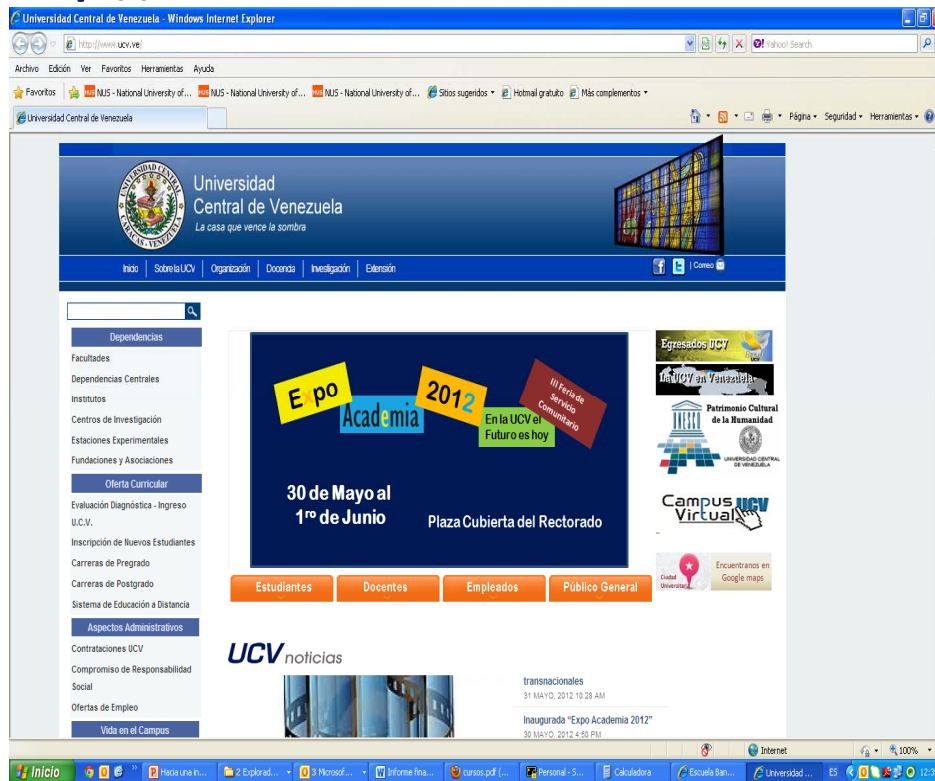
Universidad Central de Venezuela - Windows Internet Explorer

http://www.ucv.ve/

Yahoo! Search

Archivo Edición Ver Favoritos Herramientas Ayuda

Favoritos NUS - National University of... NUS - National University of... NUS - National University of... Sitios sugeridos Hotmail gratuito Más complementos

Universidad Central de Venezuela

Página Seguridad Herramientas

Universidad Central de Venezuela
La casa que vence la sombra

Inicio | Sobre la UCV | Organización | Docencia | Investigación | Extensión

| Correo

Dependencias
Facultades
Dependencias Centrales
Institutos
Centros de Investigación
Estaciones Experimentales
Fundaciones y Asociaciones

Oferta Curricular
Evaluación Diagnóstica - Ingreso U.C.V.
Inscripción de Nuevos Estudiantes
Carreras de Pregrado
Carreras de Postgrado
Sistema de Educación a Distancia

Aspectos Administrativos
Contrataciones UCV
Compromiso de Responsabilidad Social
Ofertas de Empleo

Vida en el Campus

Expo Academia 2012
En la UCV el Futuro es hoy
III Feria de Servicio Comunitario
30 de Mayo al 1ro de Junio
Plaza Cubierta del Rectorado

Egresados UCV
La UCV en Venezuela
Patrimonio Cultural de la Humanidad
UNIVERSIDAD CENTRAL DE VENEZUELA
Campus Virtual UCV
Ciudad Universitaria
Encuentranos en Google maps

Estudiantes | Docentes | Empleados | Público General

UCV noticias

transnacionales
31 MAYO, 2012 10:28 AM

Inaugurada "Expo Academia 2012"
30 MAYO, 2012 4:50 PM

Internet
100%

Inicio | Hacia una in... | 2 Explorad... | 3 Microsof... | Informe fina... | cursos.pdf (... | Personal - S... | Calculadora | Escuela Ban... | Universidad ... | ES | 12:3